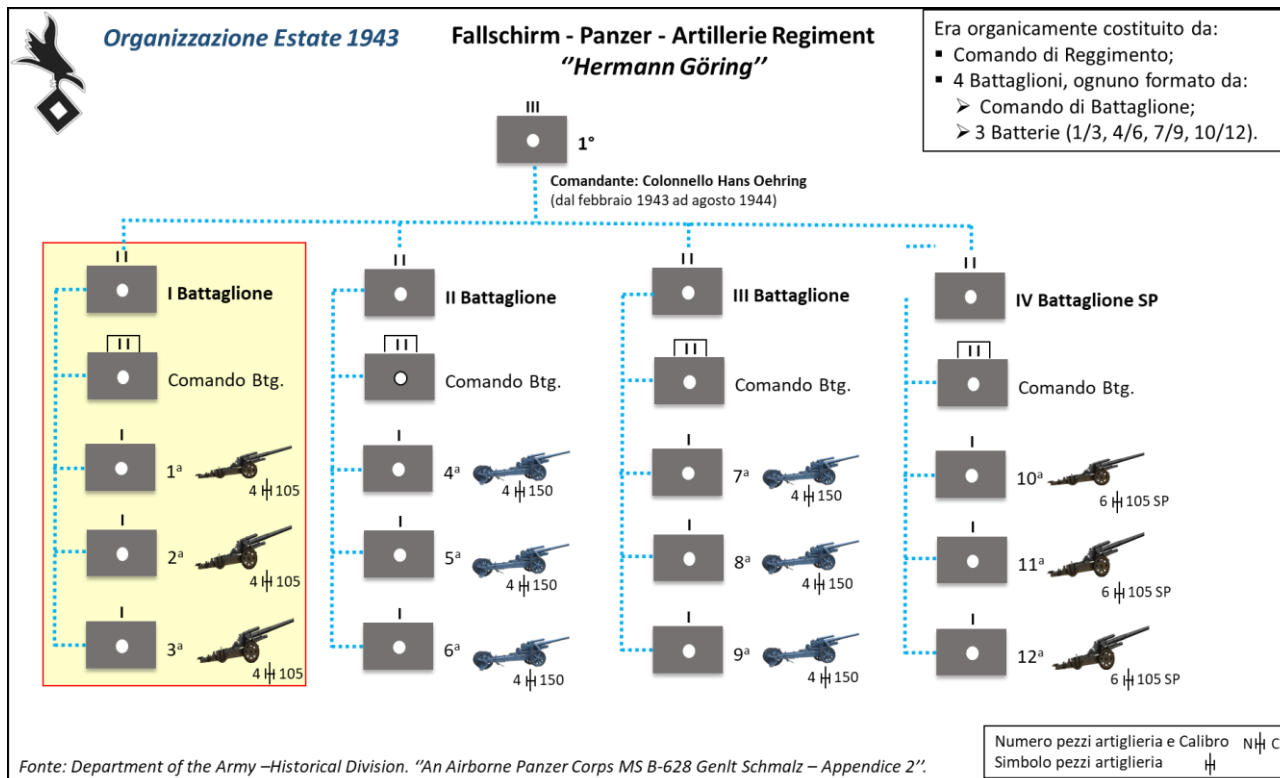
Organizzazione Estate 1943

Fallschirm - Panzer - Artillerie Regiment
''Hermann Göring''

Era organicamente costituito da:
▪ Comando di Reggimento;
▪ 4 Battaglioni, ognuno formato da:
➢ Comando di Battaglione;
➢ 3 Batterie (1/3, 4/6, 7/9, 10/12).

III
1°

Comandante: Colonnello Hans Oehring
(dal febbraio 1943 ad agosto 1944)

II
I Battaglione
II
Comando Btg.
I
1ª
4 ╫ 105
I
2ª
4 ╫ 105
I
3ª
4 ╫ 105

II
II Battaglione
II
Comando Btg.
I
4ª
4 ╫ 150
I
5ª
4 ╫ 150
I
6ª
4 ╫ 150

II
III Battaglione
II
Comando Btg.
I
7ª
4 ╫ 150
I
8ª
4 ╫ 150
I
9ª
4 ╫ 150

II
IV Battaglione SP
II
Comando Btg.
I
10ª
6 ╫ 105 SP
I
11ª
6 ╫ 105 SP
I
12ª
6 ╫ 105 SP

Numero pezzi artiglieria e Calibro N╫C
Simbolo pezzi artiglieria ╫

Fonte: Department of the Army –Historical Division. ''An Airborne Panzer Corps MS B-628 Genlt Schmalz – Appendice 2''.